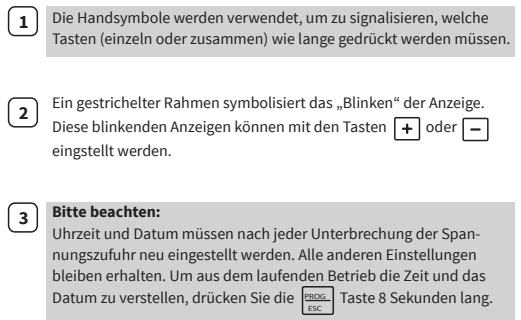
1
Die Handsymbole werden verwendet, um zu signalisieren, welche Tasten (einzeln oder zusammen) wie lange gedrückt werden müssen.

2
Ein gestrichelter Rahmen symbolisiert das „Blinken“ der Anzeige. Diese blinkenden Anzeigen können mit den Tasten + oder − einstellt werden.

3
Bitte beachten:
Uhrzeit und Datum müssen nach jeder Unterbrechung der Spannungszufuhr neu eingestellt werden. Alle anderen Einstellungen bleiben erhalten. Um aus dem laufenden Betrieb die Zeit und das Datum zu verstellen, drücken Sie die PROG ESC Taste 8 Sekunden lang.